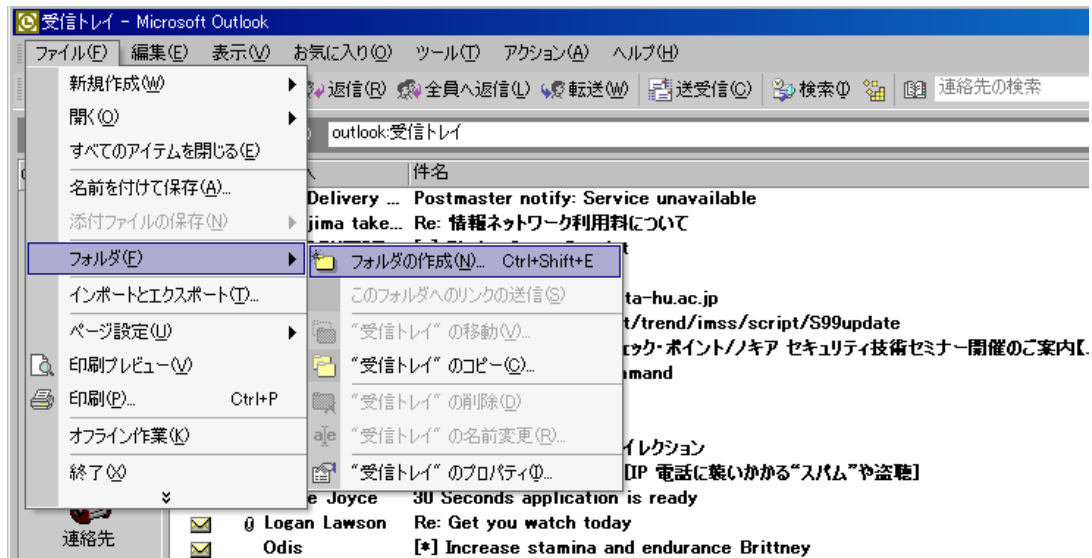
受信トレイ - Microsoft Outlook

ファイル(F) 編集(E) 表示(V) お気に入り(O) ツール(T) アクション(A) ヘルプ(H)

返信(R) 全員へ返信(L) 転送(W) 送受信(C) 検索(I) 連絡先の検索

outlook:受信トレイ

件名

新規作成(W)
開く(O)
すべてのアイテムを閉じる(E)
名前を付けて保存(A)...
添付ファイルの保存(N)
フォルダ(F)
インポートとエクスポート(T)...
ページ設定(U)
印刷プレビュー(V)
印刷(P)... Ctrl+P
オフライン作業(K)
終了(X)

フォルダの作成(N)... Ctrl+Shift+E
このフォルダへのリンクの送信(S)
"受信トレイ" の移動(V)...
"受信トレイ" のコピー(C)...
"受信トレイ" の削除(D)
"受信トレイ" の名前変更(R)...
"受信トレイ" のプロパティ(I)...

Delivery ... Postmaster notify: Service unavailable
jima take... Re: 情報ネットワーク利用料について
ta-hu.ac.jp
t/trend/imss/script/S99update
ェック・ポイント/ノキア セキュリティ技術セミナー開催のご案内[
mand
イレクション
[IP 電話に襲いかかる"スパム"や盗聴]
e Joyce 30 Seconds application is ready
Logan Lawson Re: Get you watch today
Odis [*] Increase stamina and endurance Brittney

連絡先